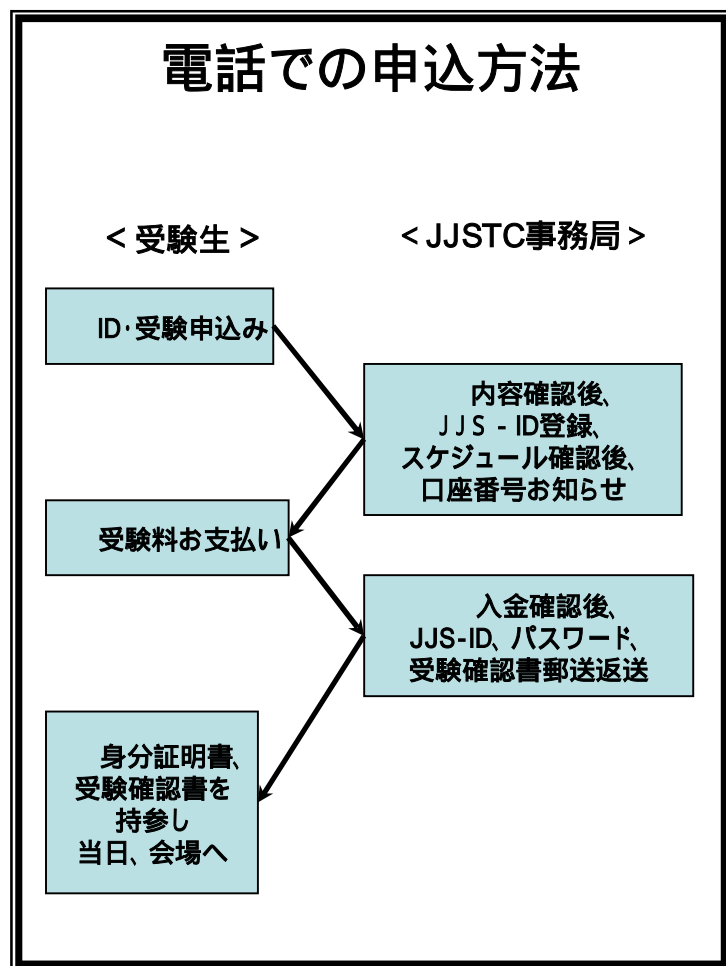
電話での申込方法

＜受験生＞

＜JJSTC事務局＞

ID･受験申込み

内容確認後、
ＪＪＳ－ID登録、
スケジュール確認後、
口座番号お知らせ

受験料お支払い

入金確認後、
JJS-ID、パスワード、
受験確認書郵送返送

身分証明書、
受験確認書を
持参し
当日、会場へ